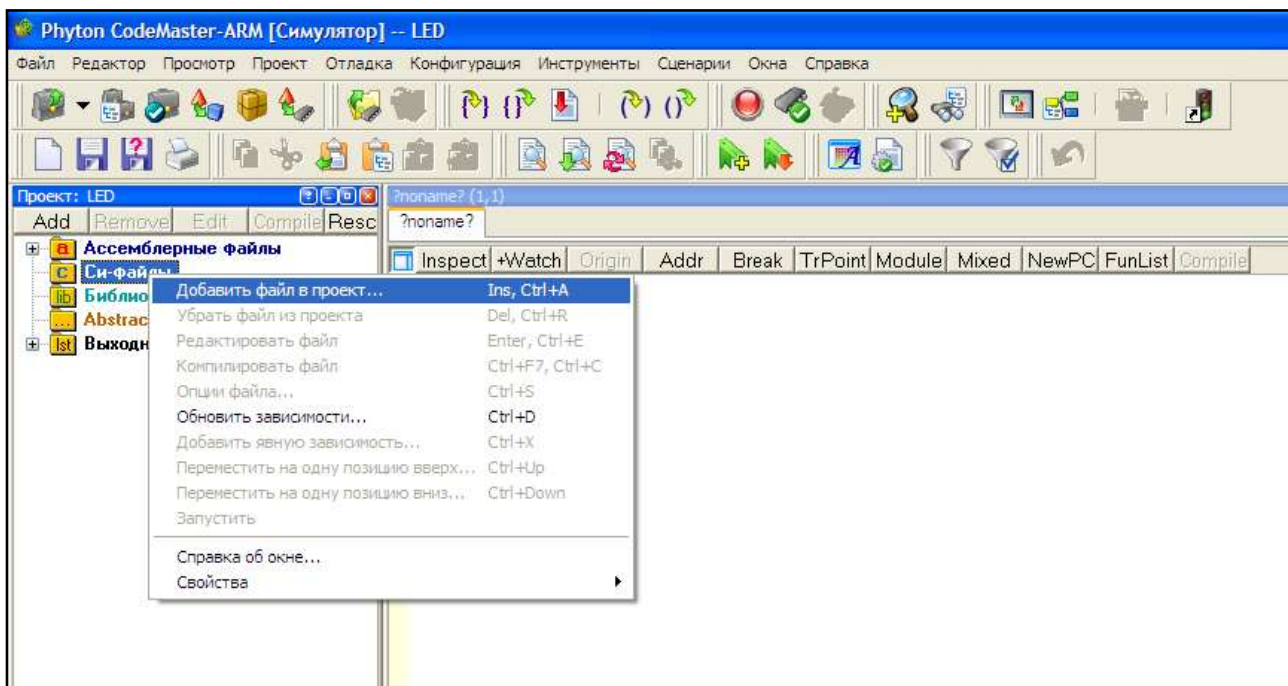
Phyton CodeMaster-ARM [Симулятор] -- LED

Файл Редактор Просмотр Проект Отладка Конфигурация Инструменты Сценарии Окна Справка

Проект: LED

?noname? (1,1)

Add Remove Edit Compile Resc

?noname?

a Ассемблерные файлы
c Си-файлы
lib Библио
... Abstrac
lst Выходн

Inspect +Watch Origin Addr Break TrPoint Module Mixed NewPC FunList Compile

| | |
|---|---|
| Добавить файл в проект... | Ins, Ctrl+A |
| Убрать файл из проекта | Del, Ctrl+R |
| Редактировать файл | Enter, Ctrl+E |
| Компилировать файл | Ctrl+F7, Ctrl+C |
| Опции файла... | Ctrl+S |
| Обновить зависимости... | Ctrl+D |
| Добавить явную зависимость... | Ctrl+X |
| Переместить на одну позицию вверх... | Ctrl+Up |
| Переместить на одну позицию вниз... | Ctrl+Down |
| Запустить | |
| Справка об окне... | |
| Свойства | |